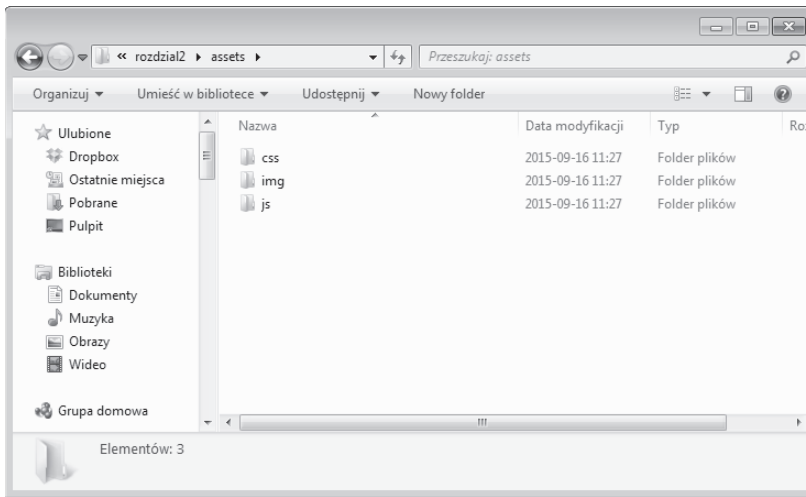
« rozdzial2 ▸ assets ▸

Przeszukaj: assets

Organizuj ▾ Umieść w bibliotece ▾ Udostępnij ▾ Nowy folder

Ulubione
Dropbox
Ostatnie miejsca
Pobrane
Pulpit

Biblioteki
Dokumenty
Muzyka
Obrazy
Wideo

Grupa domowa

| Nazwa | Data modyfikacji | Typ | Ro |
|---|---|---|---|
| css | 2015-09-16 11:27 | Folder plików | |
| img | 2015-09-16 11:27 | Folder plików | |
| js | 2015-09-16 11:27 | Folder plików | |

Elementów: 3